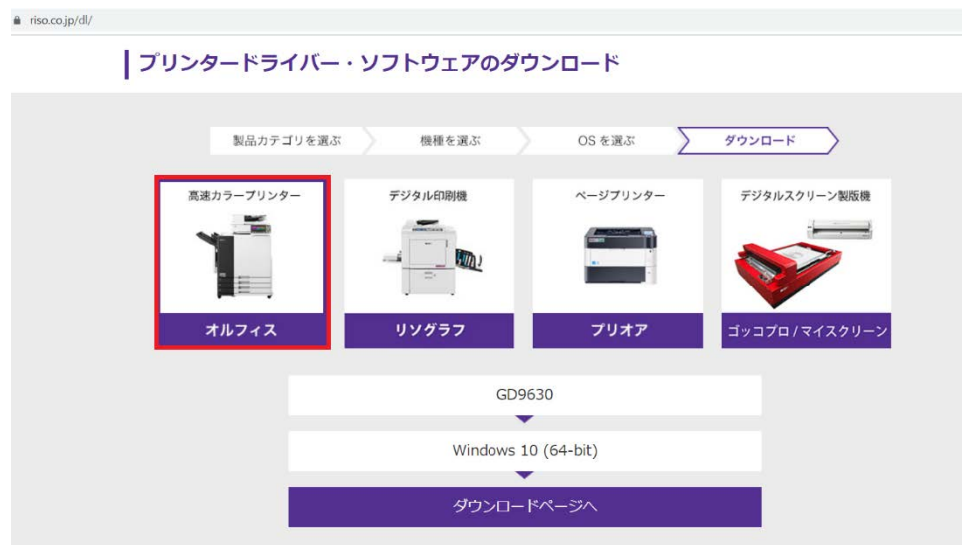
riso.co.jp/dl/

プリンタードライバー・ソフトウェアのダウンロード

製品カテゴリを選ぶ
機種を選ぶ
OS を選ぶ
ダウンロード

高速カラープリンター
オルフィス

デジタル印刷機
リソグラフ

ページプリンター
プリオア

デジタルスクリーン製版機
ゴッコプロ / マイスクリーン

GD9630

Windows 10 (64-bit)

ダウンロードページへ